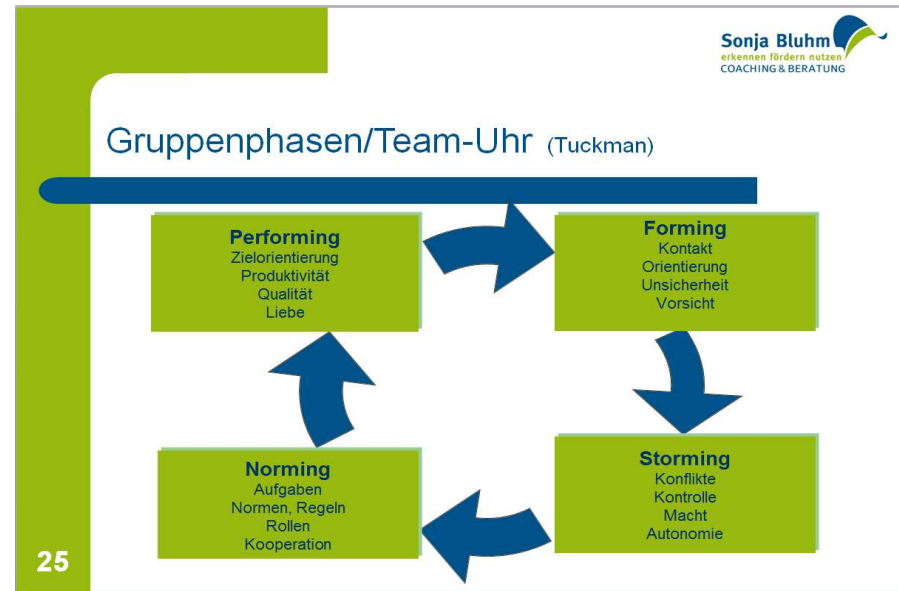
Sonja Bluhm
erkennen fördern nutzen
COACHING & BERATUNG

Gruppenphasen/Team-Uhr (Tuckman)

Performing
Zielorientierung
Produktivität
Qualität
Liebe

Forming
Kontakt
Orientierung
Unsicherheit
Vorsicht

Storming
Konflikte
Kontrolle
Macht
Autonomie

Norming
Aufgaben
Normen, Regeln
Rollen
Kooperation

25